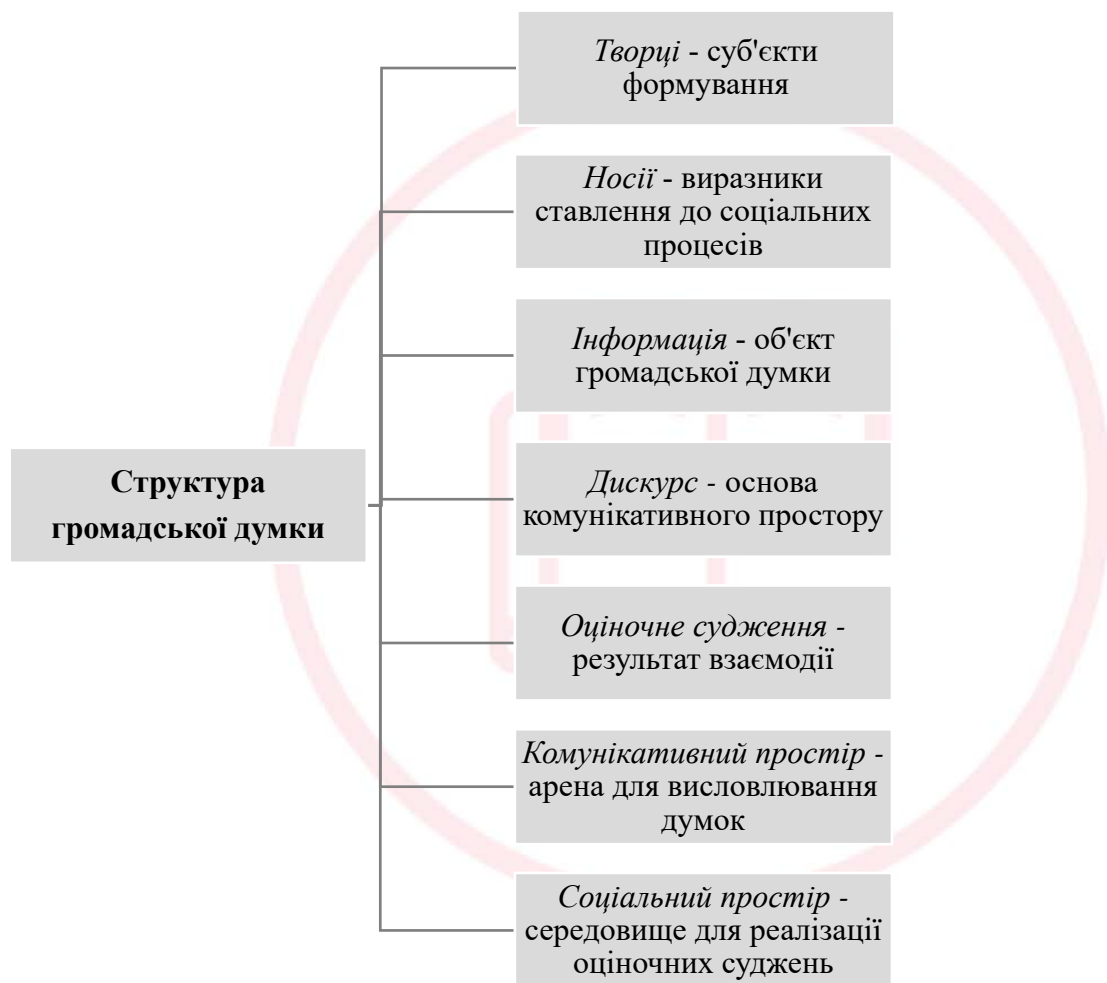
Структура громадської думки

Творці - суб'єкти формування

Носії - виразники ставлення до соціальних процесів

Інформація - об'єкт громадської думки

Дискурс - основа комунікативного простору

Оціночне судження - результат взаємодії

Комунікативний простір - арена для висловлювання думок

Соціальний простір - середовище для реалізації оціночних суджень